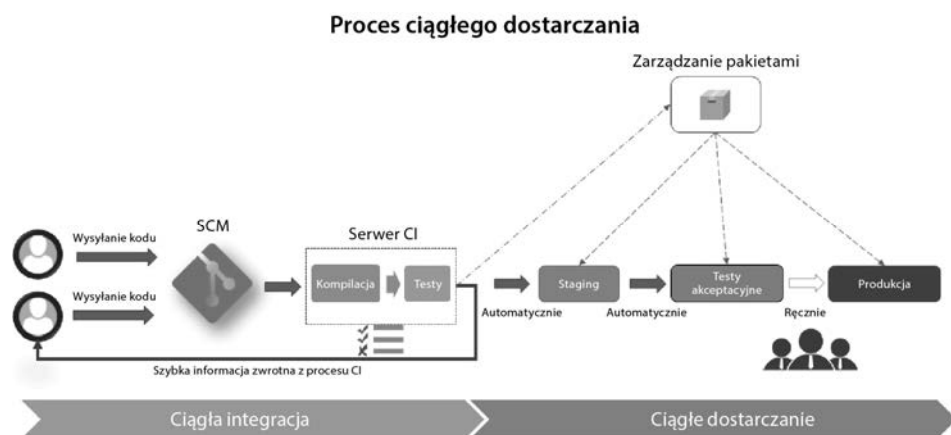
Proces ciągłego dostarczania

Zarządzanie pakietami

Wysyłanie kodu

Wysyłanie kodu

SCM

Serwer CI

Kompilacja

Testy

Automatycznie

Staging

Automatycznie

Testy akceptacyjne

Ręcznie

Produkcja

Szybka informacja zwrotna z procesu CI

Ciągła integracja

Ciągłe dostarczanie